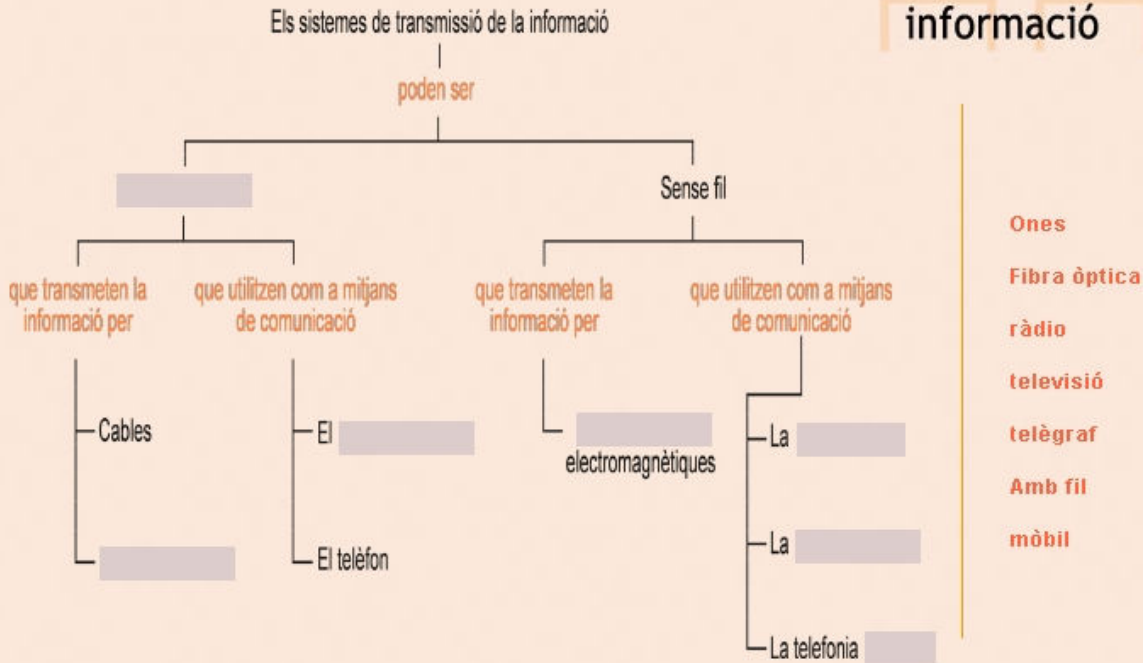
informació

Els sistemes de transmissió de la informació

poden ser

Sense fil

que transmeten la informació per

Cables

que utilitzen com a mitjans de comunicació

El

El telèfon

que transmeten la informació per

electromagnètiques

que utilitzen com a mitjans de comunicació

La

La

La telefonia

Ones
Fibra òptica
ràdio
televisió
telègraf
Amb fil
mòbil